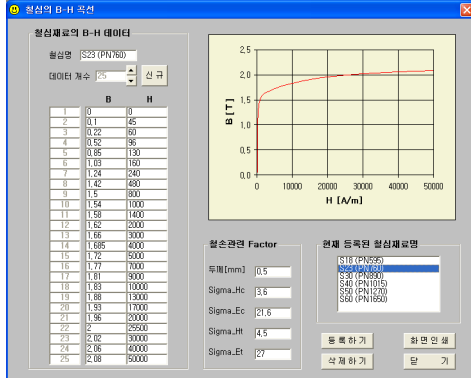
철심의 B-H 곡선

철심재료의 B-H 데이터

철심명 S23 (PN760)

데이터 개수 25 신 규

| | B | H |
|---|---|---|
| 1 | 0 | 0 |
| 2 | 0.1 | 45 |
| 3 | 0.22 | 60 |
| 4 | 0.52 | 96 |
| 5 | 0.85 | 130 |
| 6 | 1.03 | 160 |
| 7 | 1.24 | 240 |
| 8 | 1.42 | 480 |
| 9 | 1.5 | 800 |
| 10 | 1.54 | 1000 |
| 11 | 1.58 | 1400 |
| 12 | 1.62 | 2000 |
| 13 | 1.66 | 3000 |
| 14 | 1.685 | 4000 |
| 15 | 1.72 | 5000 |
| 16 | 1.77 | 7000 |
| 17 | 1.81 | 9000 |
| 18 | 1.83 | 10000 |
| 19 | 1.88 | 13000 |
| 20 | 1.93 | 17000 |
| 21 | 1.96 | 20000 |
| 22 | 2 | 25500 |
| 23 | 2.02 | 30000 |
| 24 | 2.06 | 40000 |
| 25 | 2.08 | 50000 |

2.5
2
1.5
1
0.5
0
B [T]
0 10000 20000 30000 40000 50000
H [A/m]

철손관련 Factor

두께[mm] 0.5

Sigma_Hc 3.6

Sigma_Ec 21.6

Sigma_Ht 4.5

Sigma_Et 27

현재 등록된 철심재료명

S18 (PN595)
S23 (PN760)
S30 (PN890)
S40 (PN1015)
S50 (PN1270)
S60 (PN1650)

등 록 하 기
삭 제 하 기
화 면 인 쇄
닫 기